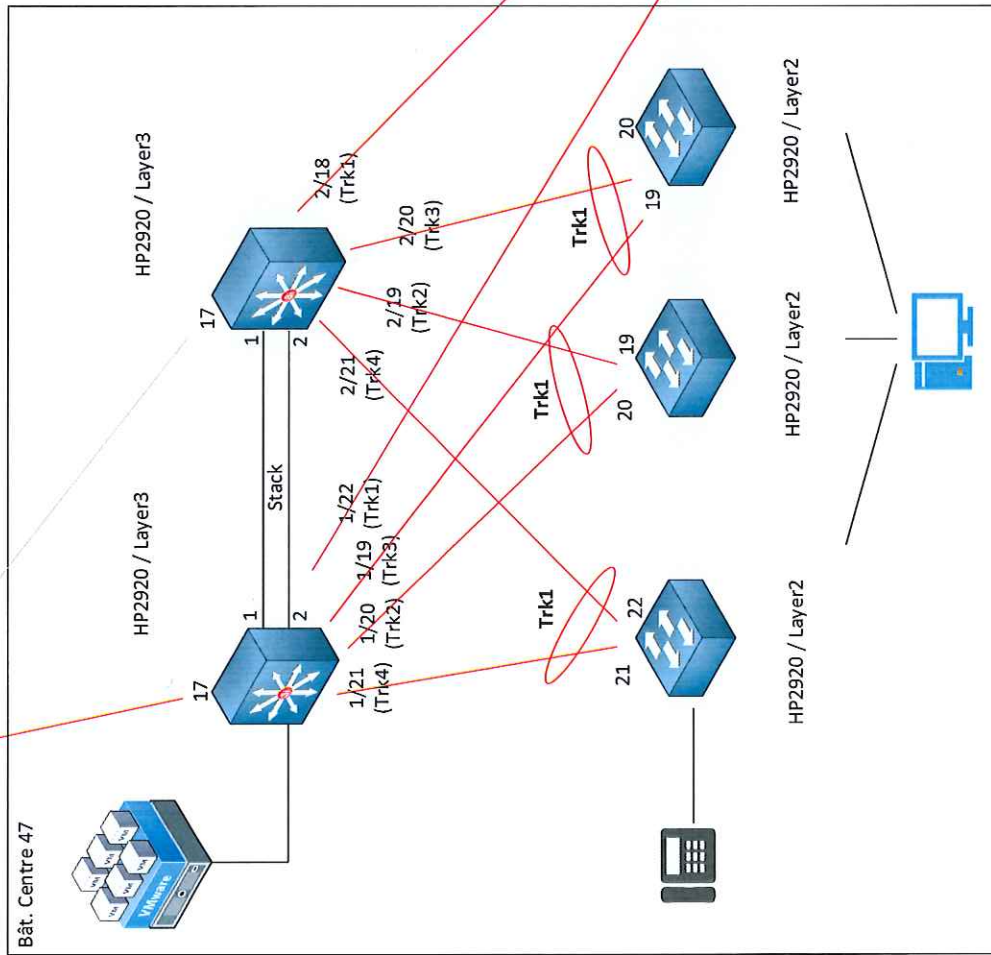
HP2920 / Layer3

17

1

2

2/18 (Trk1)

2/20 (Trk3)

2/19 (Trk2)

2/21 (Trk4)

Stack

HP2920 / Layer3

17

1

2

1/22 (Trk1)

1/19 (Trk3)

1/20 (Trk2)

1/21 (Trk4)

Trk1

20

19

HP2920 / Layer2

Trk1

19

20

HP2920 / Layer2

Trk1

22

21

HP2920 / Layer2

VMware

VM

Bât. Centre 47